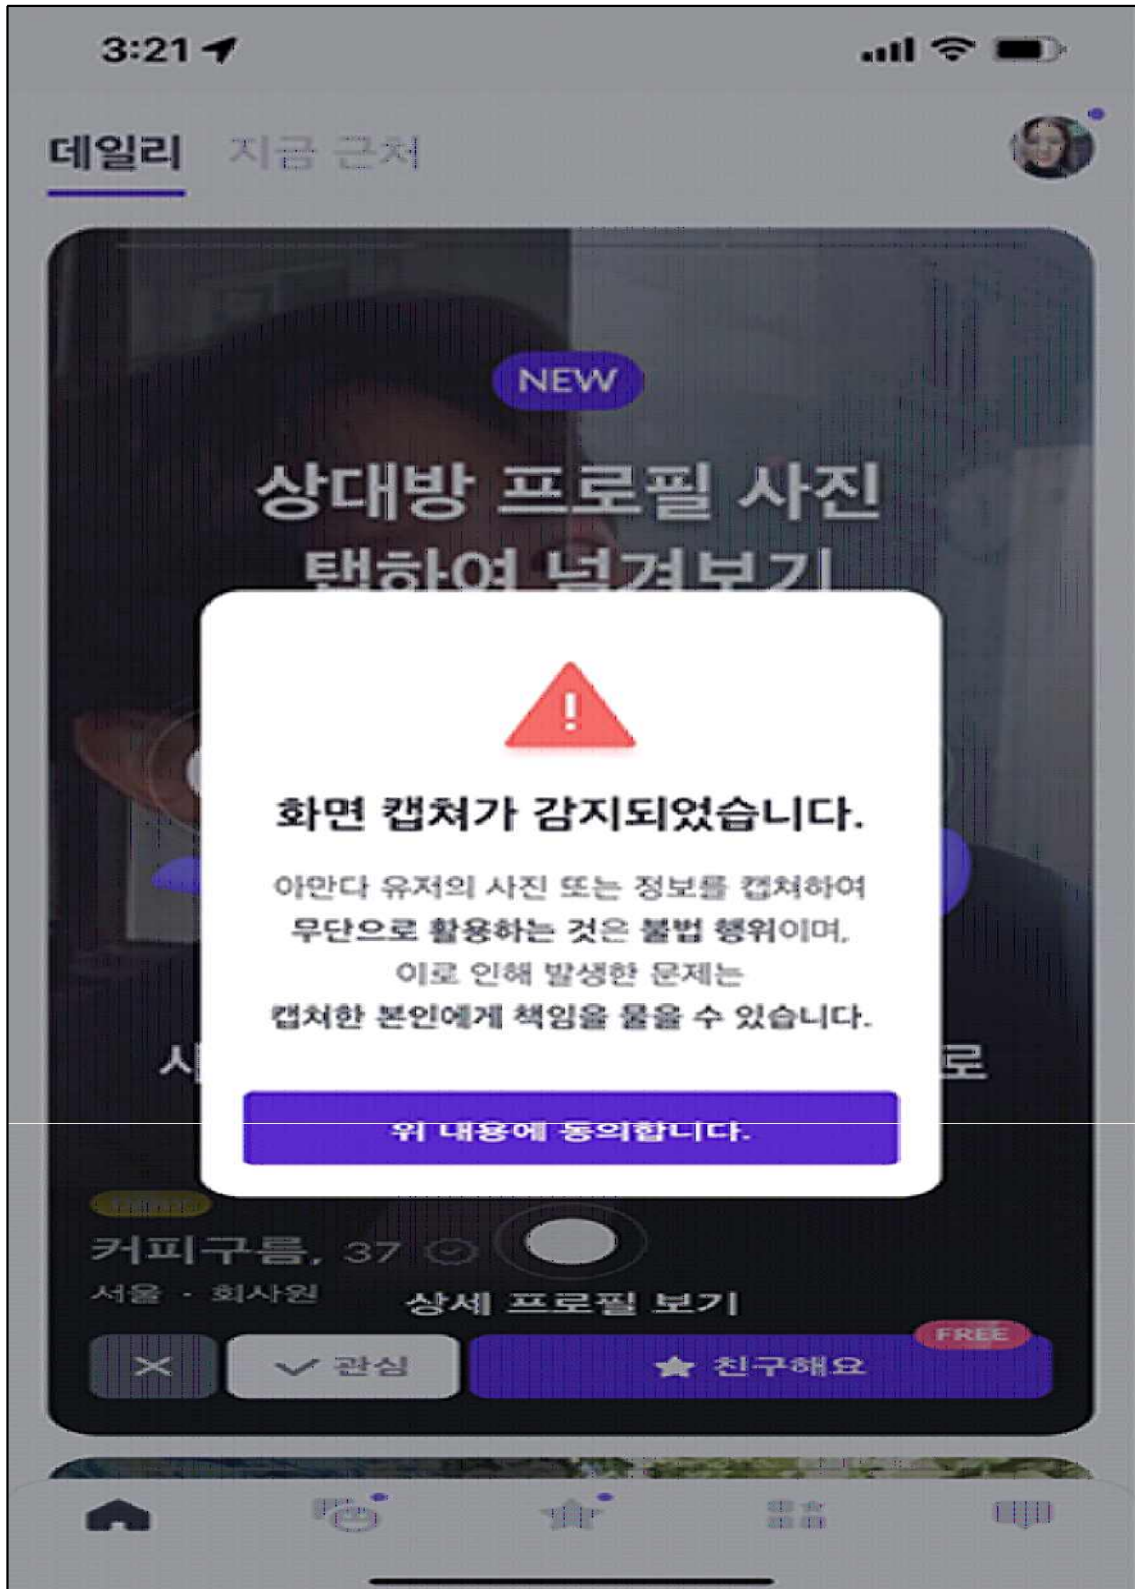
3:21

데일리 지금 근처

NEW

상대방 프로필 사진
탭하여 넘겨보기

화면 캡처가 감지되었습니다.

아만다 유저의 사진 또는 정보를 캡처하여 무단으로 활용하는 것은 불법 행위이며, 이로 인해 발생한 문제는 캡처한 본인에게 책임을 물을 수 있습니다.

위 내용에 동의합니다.

시 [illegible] 로

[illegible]

커피구름, 37

서울 · 회사원

상세 프로필 보기

관심

FREE

친구해요